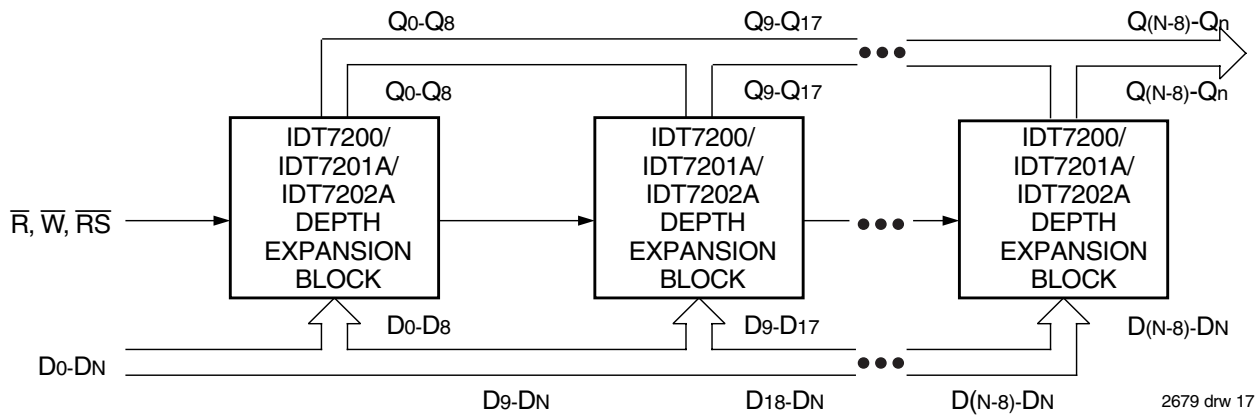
$Q_0$-$Q_8$

$Q_9$-$Q_{17}$

$Q_{(N-8)}$-$Q_n$

$Q_0$-$Q_8$

$Q_9$-$Q_{17}$

$Q_{(N-8)}$-$Q_n$

$\overline{R}$, $\overline{W}$, $\overline{RS}$

IDT7200/ IDT7201A/ IDT7202A DEPTH EXPANSION BLOCK

IDT7200/ IDT7201A/ IDT7202A DEPTH EXPANSION BLOCK

IDT7200/ IDT7201A/ IDT7202A DEPTH EXPANSION BLOCK

$D_0$-$D_8$

$D_9$-$D_{17}$

$D_{(N-8)}$-$D_N$

$D_0$-$D_N$

$D_9$-$D_N$

$D_{18}$-$D_N$

$D_{(N-8)}$-$D_N$

2679 drw 17